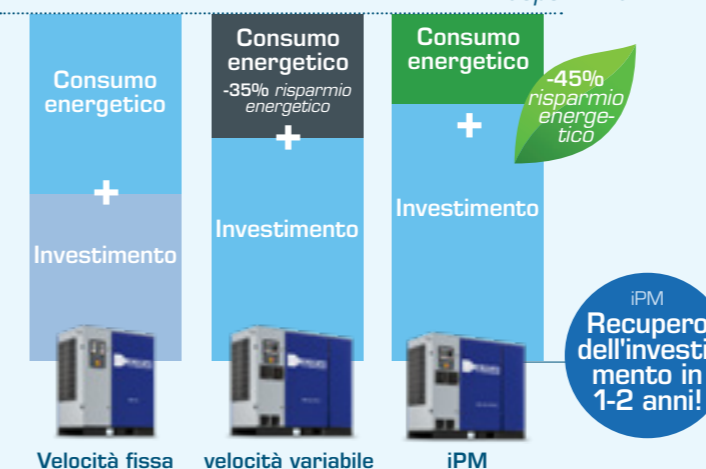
Consumo energetico

+

Investimento

Velocità fissa

Consumo energetico

-35% risparmio energetico

+

Investimento

velocità variabile

Consumo energetico

-45% risparmio energetico

+

Investimento

iPM

iPM

Recupero dell'investimento in 1-2 anni!